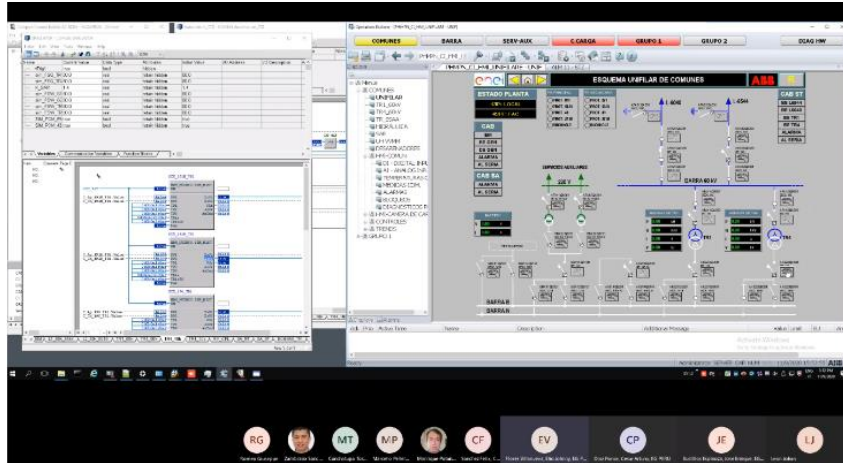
COMUNES
BARRA
SERV-AUX
C.CARGA
GRUPO 1
GRUPO 2
CCAG HW

ESQUEMA UNIFILAR DE COMUNES
ABB

ESTADO PLANTA

CAB

CAB SA

CAB ST

BARRA 60 kV

SERVICIOS AUXILIARES

BARRA B
BARRA A

Activate Windows

RG
MT
MP
CF
FV
CP
JE
LJ